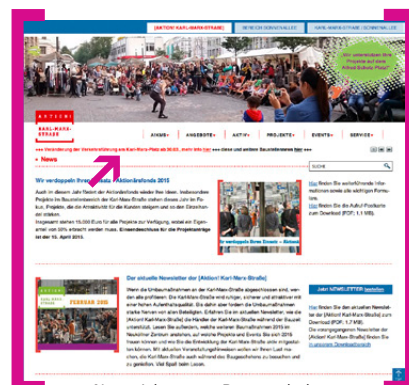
[AKTION! KARL-MARX-STRAßE] | BEREICH SCHNELLES | KARL-MARX-STRAßE SCHNELLES

Wir unterstützen Ihre Projekte auf dem Alfred-Scholz-Platz!

AKTION! KARL-MARX-STRAßE

AKMS | ANGEBOTE | AKTIV | PROJEKTE | EVENTS | SERVICE

+++ Veranstaltung der Veranstaltung am Karl-Marx-Platz ab 30.03., mehr Info hier +++ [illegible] hier +++

News

Wir verdoppeln Ihren Einsatz: Aktionsfonds 2015

Auch in diesem Jahr finden Sie den Aktionsfonds wieder frei (über, insbesondere Projekte im Sanierungsgebiet der Karl-Marx-Straße stehen dieses Jahr im Fokus. Projekte, die die Attraktivität für die Kunden steigern und so den Einzelhandel stärken. Insgesamt stehen 15.000 Euro für alle Projekte zur Verfügung, wobei ein Eigenanteil von 50% erbracht werden muss. Einsendeschluss für die Projektanträge ist der 15. April 2015.

Wir verdoppeln Ihren Einsatz – Aktionsfonds

Der aktuelle Newsletter der [Aktion! Karl-Marx-Straße]

FEBRUAR 2015

Wenn die Umbaumaßnahmen an der Karl-Marx-Straße abgeschlossen sind, werden alle profitieren. Die Karl-Marx-Straße wird ruhiger, schöner und attraktiver mit einer hohen Aufenthaltsqualität. Bis dahin aber fordern die Umbaumaßnahmen starke Nerven von allen Beteiligten. Erfahren Sie im aktuellen Newsletter, wie die [Aktion! Karl-Marx-Straße] die Händler der Karl-Marx-Straße während der Bauzeit unterstützt. Lesen Sie außerdem, welche weiteren Baumaßnahmen 2015 in Neukölln' Zentrum anstehen, auf welche Projekte und Events Sie sich 2015 freuen können und wie Sie die Entwicklung der Karl-Marx-Straße aktiv mitgestalten können. Mit unserem Umbau-Vorhaben können wir Ihnen zwar nicht helfen, aber die Karl-Marx-Straße auch während des Baugeschehens zu besuchen und zu genießen. Viel Spaß beim Lesen.

Suche

Hier finden Sie aufwändige Informationen sowie alle wichtigen Formulare.

Hier finden Sie die Aufruf-Postkarte zum Download (PDF, 1,1 MB).

Jeden NEWSLETTER bestellen

Hier finden Sie den aktuellen Newsletter der [Aktion! Karl-Marx-Straße] zum Download (PDF, 1,7 MB). Die vergangenen Ausgaben Newsletter der [Aktion! Karl-Marx-Straße] finden Sie in unserem Downloadbereich